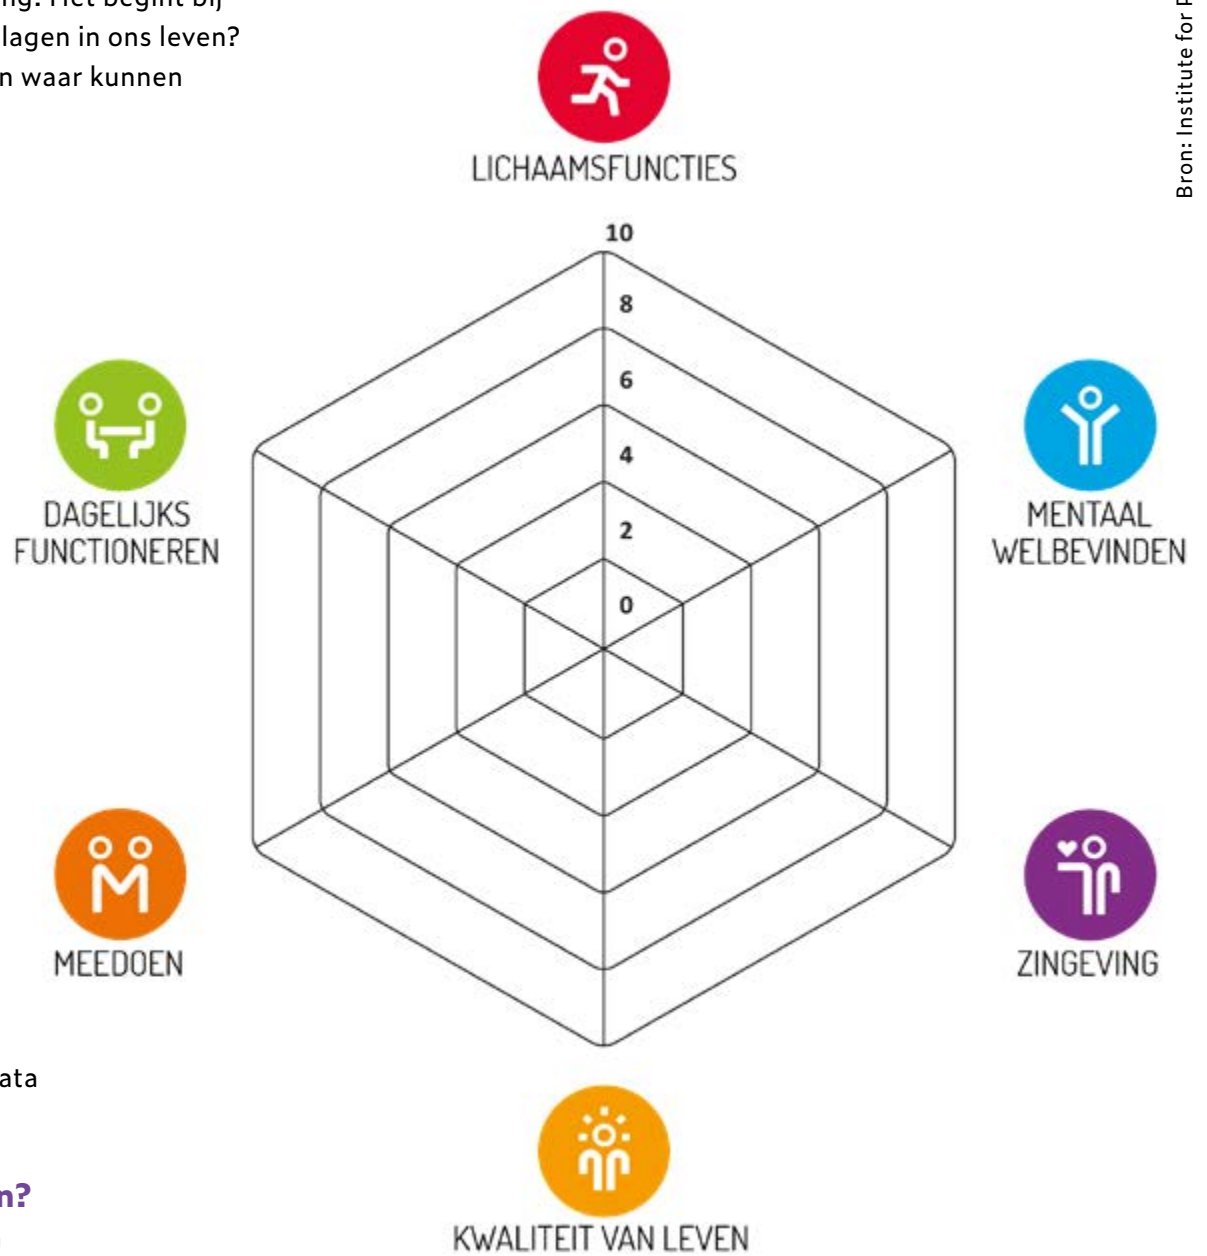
ng. Het begint bij
lagen in ons leven?
n waar kunnen

LICHAAMSFUNCTIES

10
8
6
4
2
0

DAGELIJKS FUNCTIONEREN

MENTAAL WELBEVINDEN

MEEDOEN

ZINGEVING

KWALITEIT VAN LEVEN

ata

n?

Bron: Institute for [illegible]